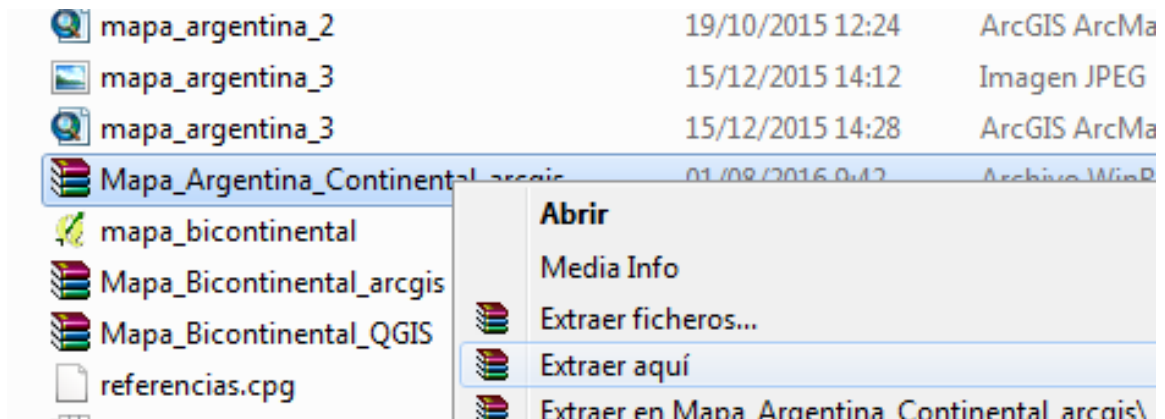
mapa_argentina_2 19/10/2015 12:24 ArcGIS ArcMa
mapa_argentina_3 15/12/2015 14:12 Imagen JPEG
mapa_argentina_3 15/12/2015 14:28 ArcGIS ArcMa
Mapa_Argentina_Continental_arcgis 01/08/2016 9:42 Archivo WinR
mapa_bicontinental
Mapa_Bicontinental_arcgis
Mapa_Bicontinental_QGIS
referencias.cpg

Abrir
Media Info
Extraer ficheros...
Extraer aquí
Extraer en Mapa_Argentina_Continental_arcgis\